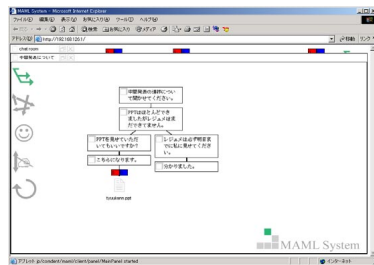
MAML System - Microsoft Internet Explorer

ファイル(F) 編集(E) 表示(V) お気に入り(A) ツール(T) ヘルプ(H)

戻る 検索 お気に入り メディア

アドレス(D) http://192.168.1.251/

移動 リンク

chat room

中間報告について

中間発表の資料について聞かせてください。

PPTはほとんどできましたがレジュメはまだできてません。

PPTを見せていただいてもいいですか?

レジュメはぶず明日までに私に見せてください。

こちらになります。

分かりました。

fusakane.ppt

MAML System

アプレット jp.condent.maml.client.panel.MainPanel started

インターネット